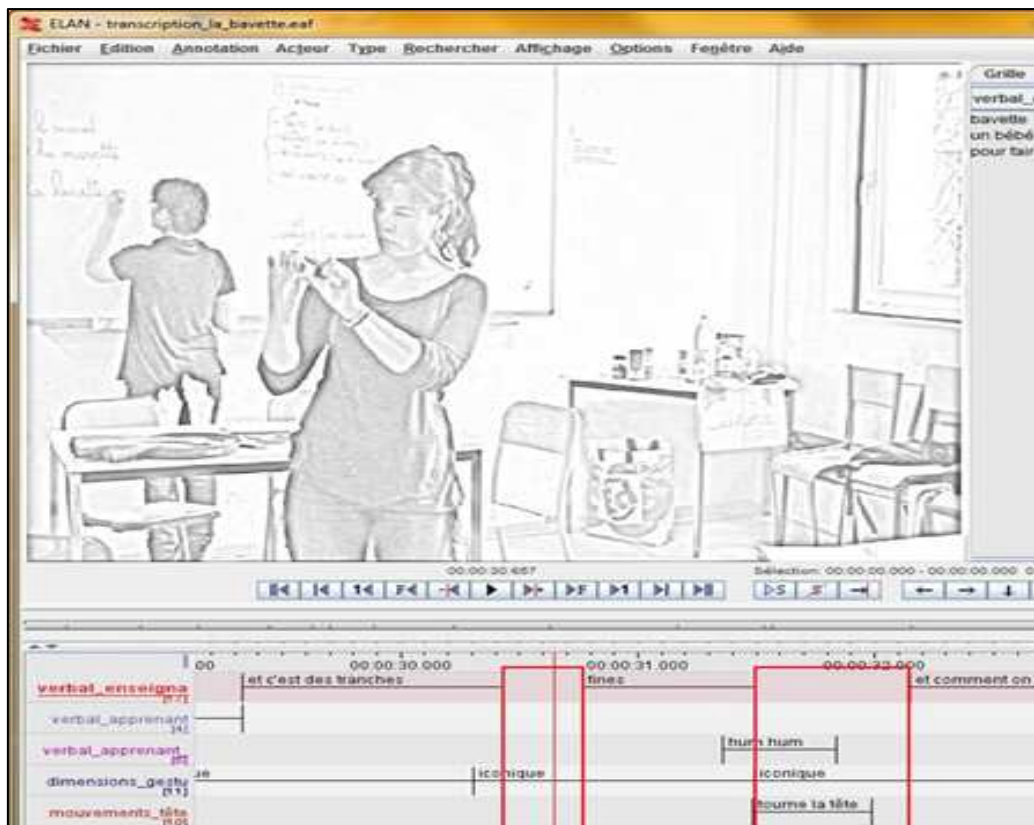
ELAN - transcription_la_bavette.eaf

Fichier Edition Annotation Acteur Type Rechercher Affichage Options Fenêtre Aide

Grille

verbal_
bavette
un bébé
pour fair

00:00:30.667

Sélection: 00:00:00.000 - 00:00:00.000

00 00:00:30.000 00:00:31.000 00:00:32.000

verbal_enseigna [77]
et c'est des tranches
fines
et comment on

verbal_apprenant [4]

verbal_apprenant [8]
hum hum

dimensions_gestu [51]
ue
iconique
iconique

mouvements_tête [50]
tourne la tête